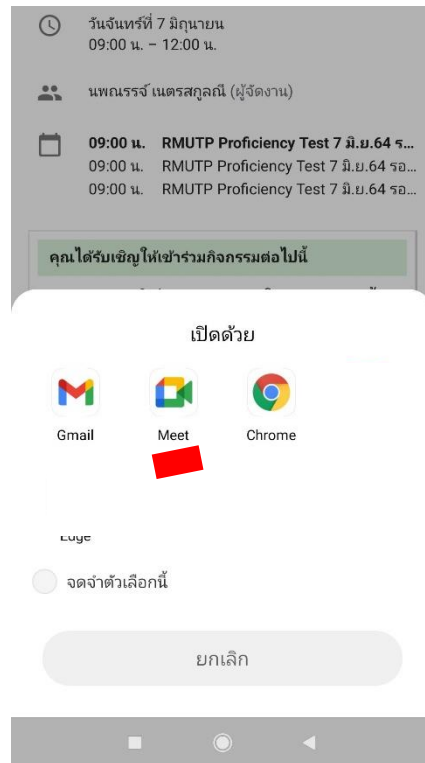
วันจันทร์ที่ 7 มิถุนายน
09:00 น. – 12:00 น.

นพณรรจ์ เนตรสกุลณี (ผู้จัดงาน)

09:00 น. RMUTP Proficiency Test 7 มิ.ย.64 ร...
09:00 น. RMUTP Proficiency Test 7 มิ.ย.64 รอ...
09:00 น. RMUTP Proficiency Test 7 มิ.ย.64 รอ...

คุณได้รับเชิญให้เข้าร่วมกิจกรรมต่อไปนี้

เปิดด้วย

Gmail

Meet

Chrome

Edge

จดจำตัวเลือกนี้

ยกเลิก